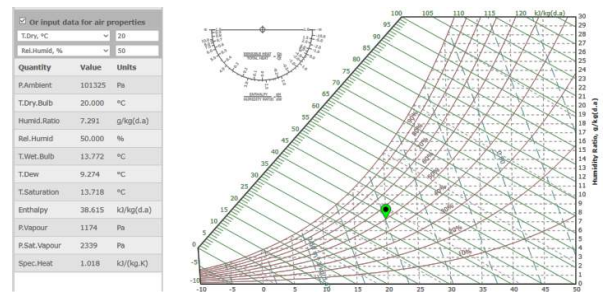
☑ Or input data for air properties

T.Dry, °C | 20
Rel.Humid, % | 50

| Quantity | Value | Units |
|---|---|---|
| P.Ambient | 101325 | Pa |
| T.Dry.Bulb | 20.000 | °C |
| Humid.Ratio | 7.291 | g/kg(d.a) |
| Rel.Humid | 50.000 | % |
| T.Wet.Bulb | 13.772 | °C |
| T.Dew | 9.274 | °C |
| T.Saturation | 13.718 | °C |
| Enthalpy | 38.615 | kJ/kg(d.a) |
| P.Vapour | 1174 | Pa |
| P.Sat.Vapour | 2339 | Pa |
| Spec.Heat | 1.018 | kJ/(kg.K) |

100 105 110 115 120 kJ/kg(d.a)

95 90 85 80 75 70 65 60 55 50 45 40 35 30 25 20 15 10 5 0 -5 -10

30 29 28 27 26 25 24 23 22 21 20 19 18 17 16 15 14 13 12 11 10 9 8 7 6 5 4 3 2 1 0

Humidity Ratio, g/kg(d.a)

-10 -5 0 5 10 15 20 25 30 35 40 45 50

90% 80% 70% 60% 50% 40% 30% 20% 10%